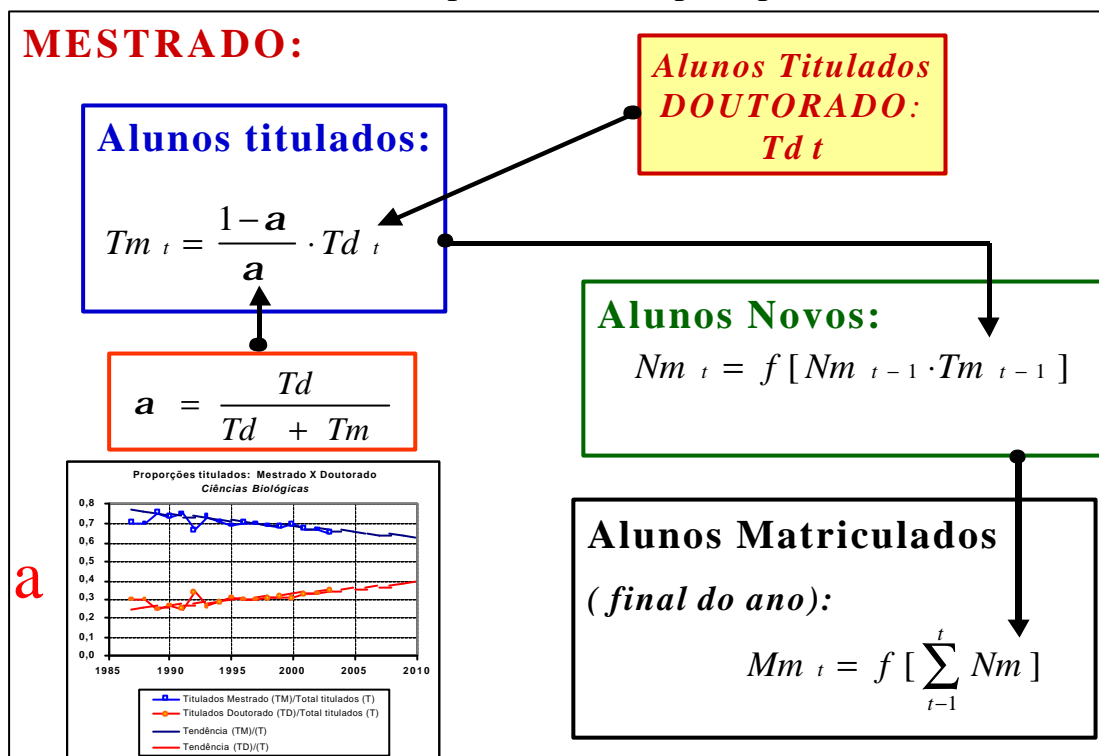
MESTRADO:

Alunos Titulados DOUTORADO: Td t

Alunos titulados:

$Tm_t = \frac{1-a}{a} \cdot Td_t$

$a = \frac{Td}{Td + Tm}$

Alunos Novos:

$Nm_t = f[Nm_{t-1} \cdot Tm_{t-1}]$

Proporções titulados: Mestrado X Doutorado
Ciências Biológicas

0,8
0,7
0,6
0,5
0,4
0,3
0,2
0,1
0,0

1985 1990 1995 2000 2005 2010

Titulados Mestrado (TM)/Total titulados (T)
Titulados Doutorado (TD)/Total titulados (T)
Tendência (TM)/(T)
Tendência (TD)/(T)

a

Alunos Matriculados

( final do ano):

$Mm_t = f[\sum_{t-1}^{t} Nm]$